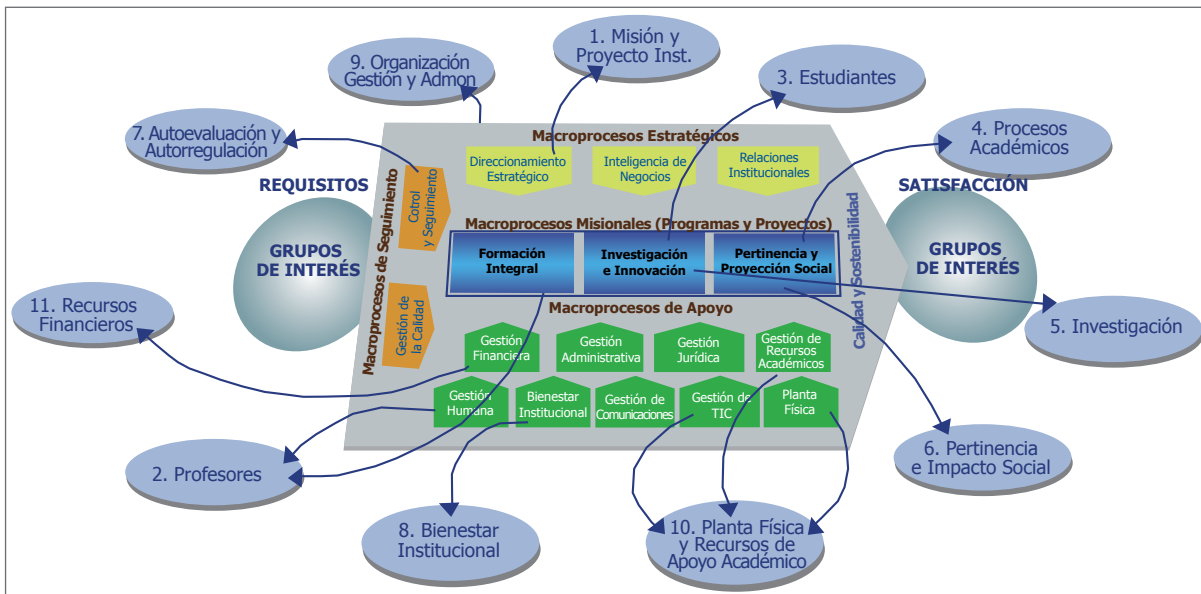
9. Organización Gestión y Admon

1. Misión y Proyecto Inst.

3. Estudiantes

7. Autoevaluación y Autorregulación

4. Procesos Académicos

Macroprocesos Estratégicos

Direccionamiento Estratégico

Inteligencia de Negocios

Relaciones Institucionales

REQUISITOS

SATISFACCIÓN

Cotrol y Seguimiento

Macroprocesos de Seguimiento

Macroprocesos Misionales (Programas y Proyectos)

Calidad y Sostenibilidad

GRUPOS DE INTERÉS

Formación Integral

Investigación e Innovación

Pertinencia y Proyección Social

GRUPOS DE INTERÉS

11. Recursos Financieros

Macroprocesos de Apoyo

5. Investigación

Gestión de la Calidad

Gestión Financiera

Gestión Administrativa

Gestión Jurídica

Gestión de Recursos Académicos

Gestión Humana

Bienestar Institucional

Gestión de Comunicaciones

Gestión de TIC

Planta Física

6. Pertinencia e Impacto Social

2. Profesores

8. Bienestar Institucional

10. Planta Física y Recursos de Apoyo Académico